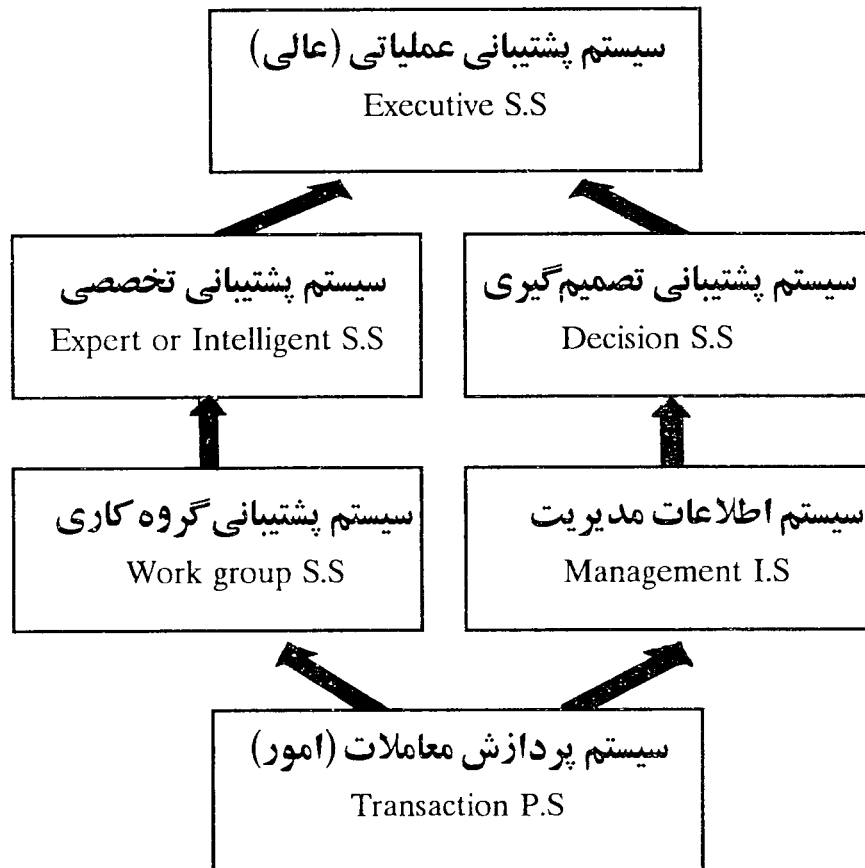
سیستم پشتیبانی عملیاتی (عالی)
Executive S.S

سیستم پشتیبانی تصمیم‌گیری
Decision S.S

سیستم پشتیبانی تخصصی
Expert or Intelligent S.S

سیستم اطلاعات مدیریت
Management I.S

سیستم پشتیبانی گروه کاری
Work group S.S

سیستم پردازش معاملات (امور)
Transaction P.S